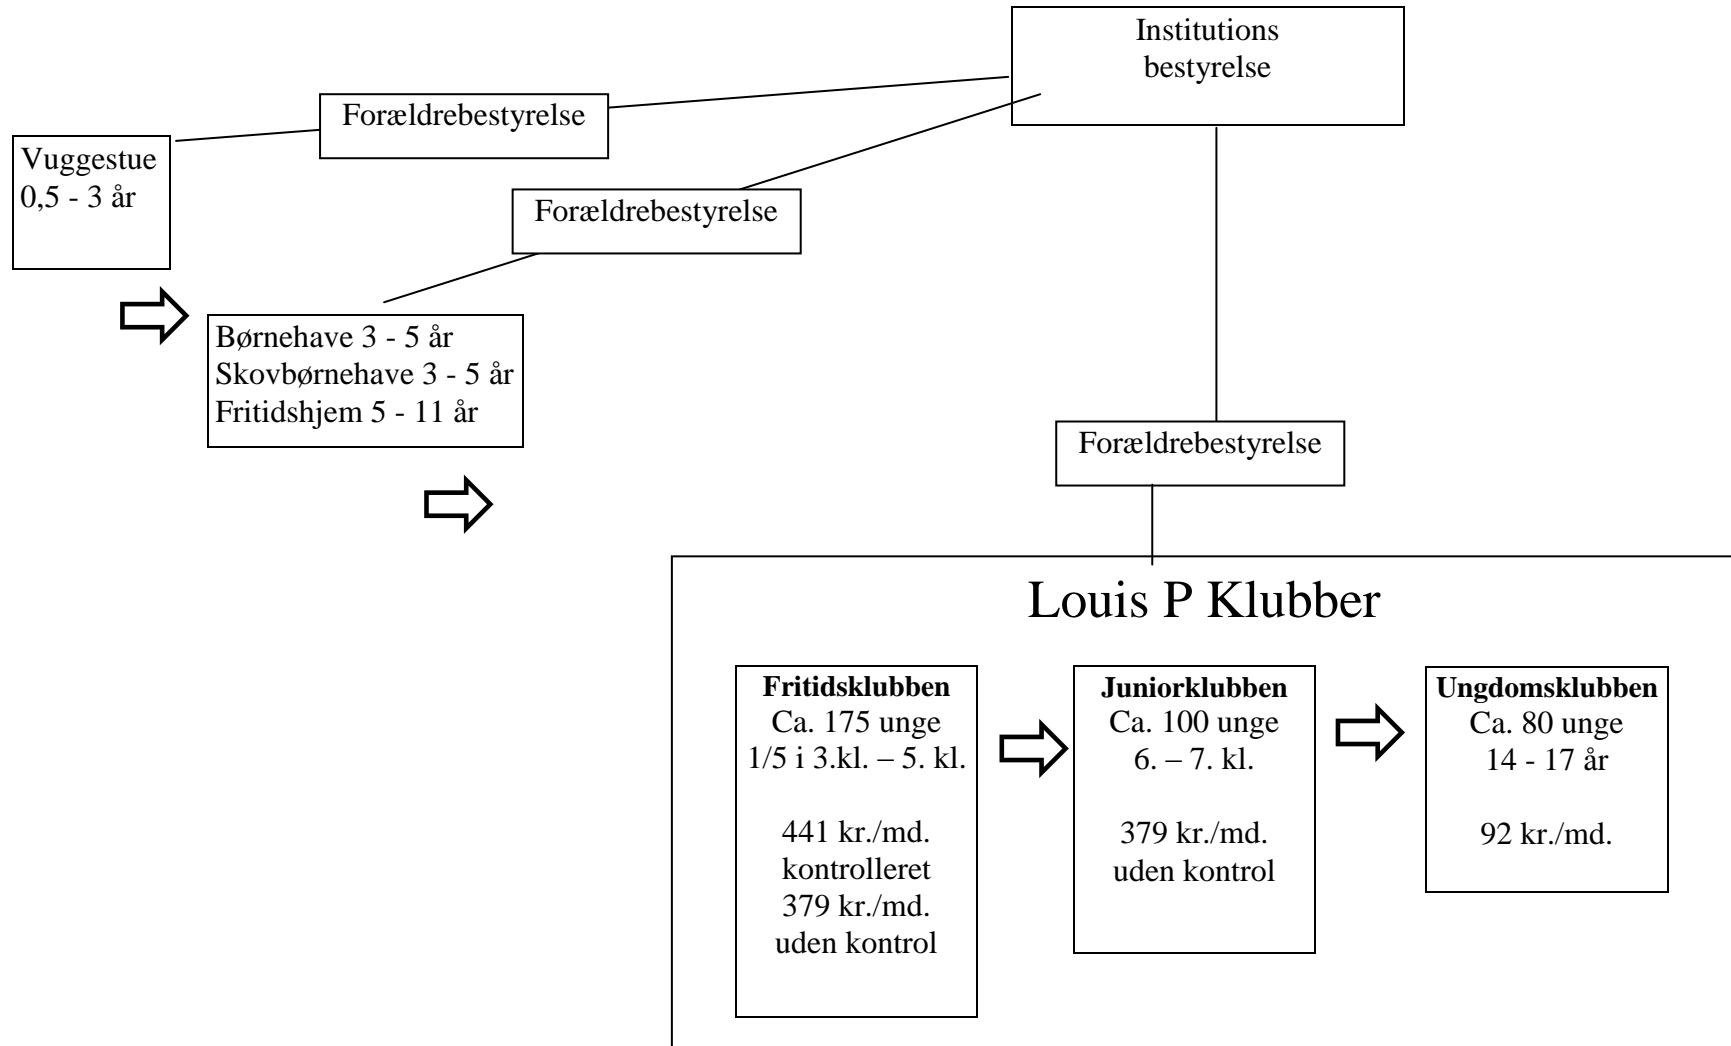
Institutions bestyrelse

Forældrebestyrelse

Vuggestue
0,5 - 3 år

Forældrebestyrelse

Børnehave 3 - 5 år
Skovbørnehave 3 - 5 år
Fritidshjem 5 - 11 år

Forældrebestyrelse

Louis P Klubber

**Fritidsklubben**
Ca. 175 unge
1/5 i 3.kl. – 5. kl.

441 kr./md.
kontrolleret
379 kr./md.
uden kontrol

**Juniorklubben**
Ca. 100 unge
6. – 7. kl.

379 kr./md.
uden kontrol

**Ungdomsklubben**
Ca. 80 unge
14 - 17 år

92 kr./md.